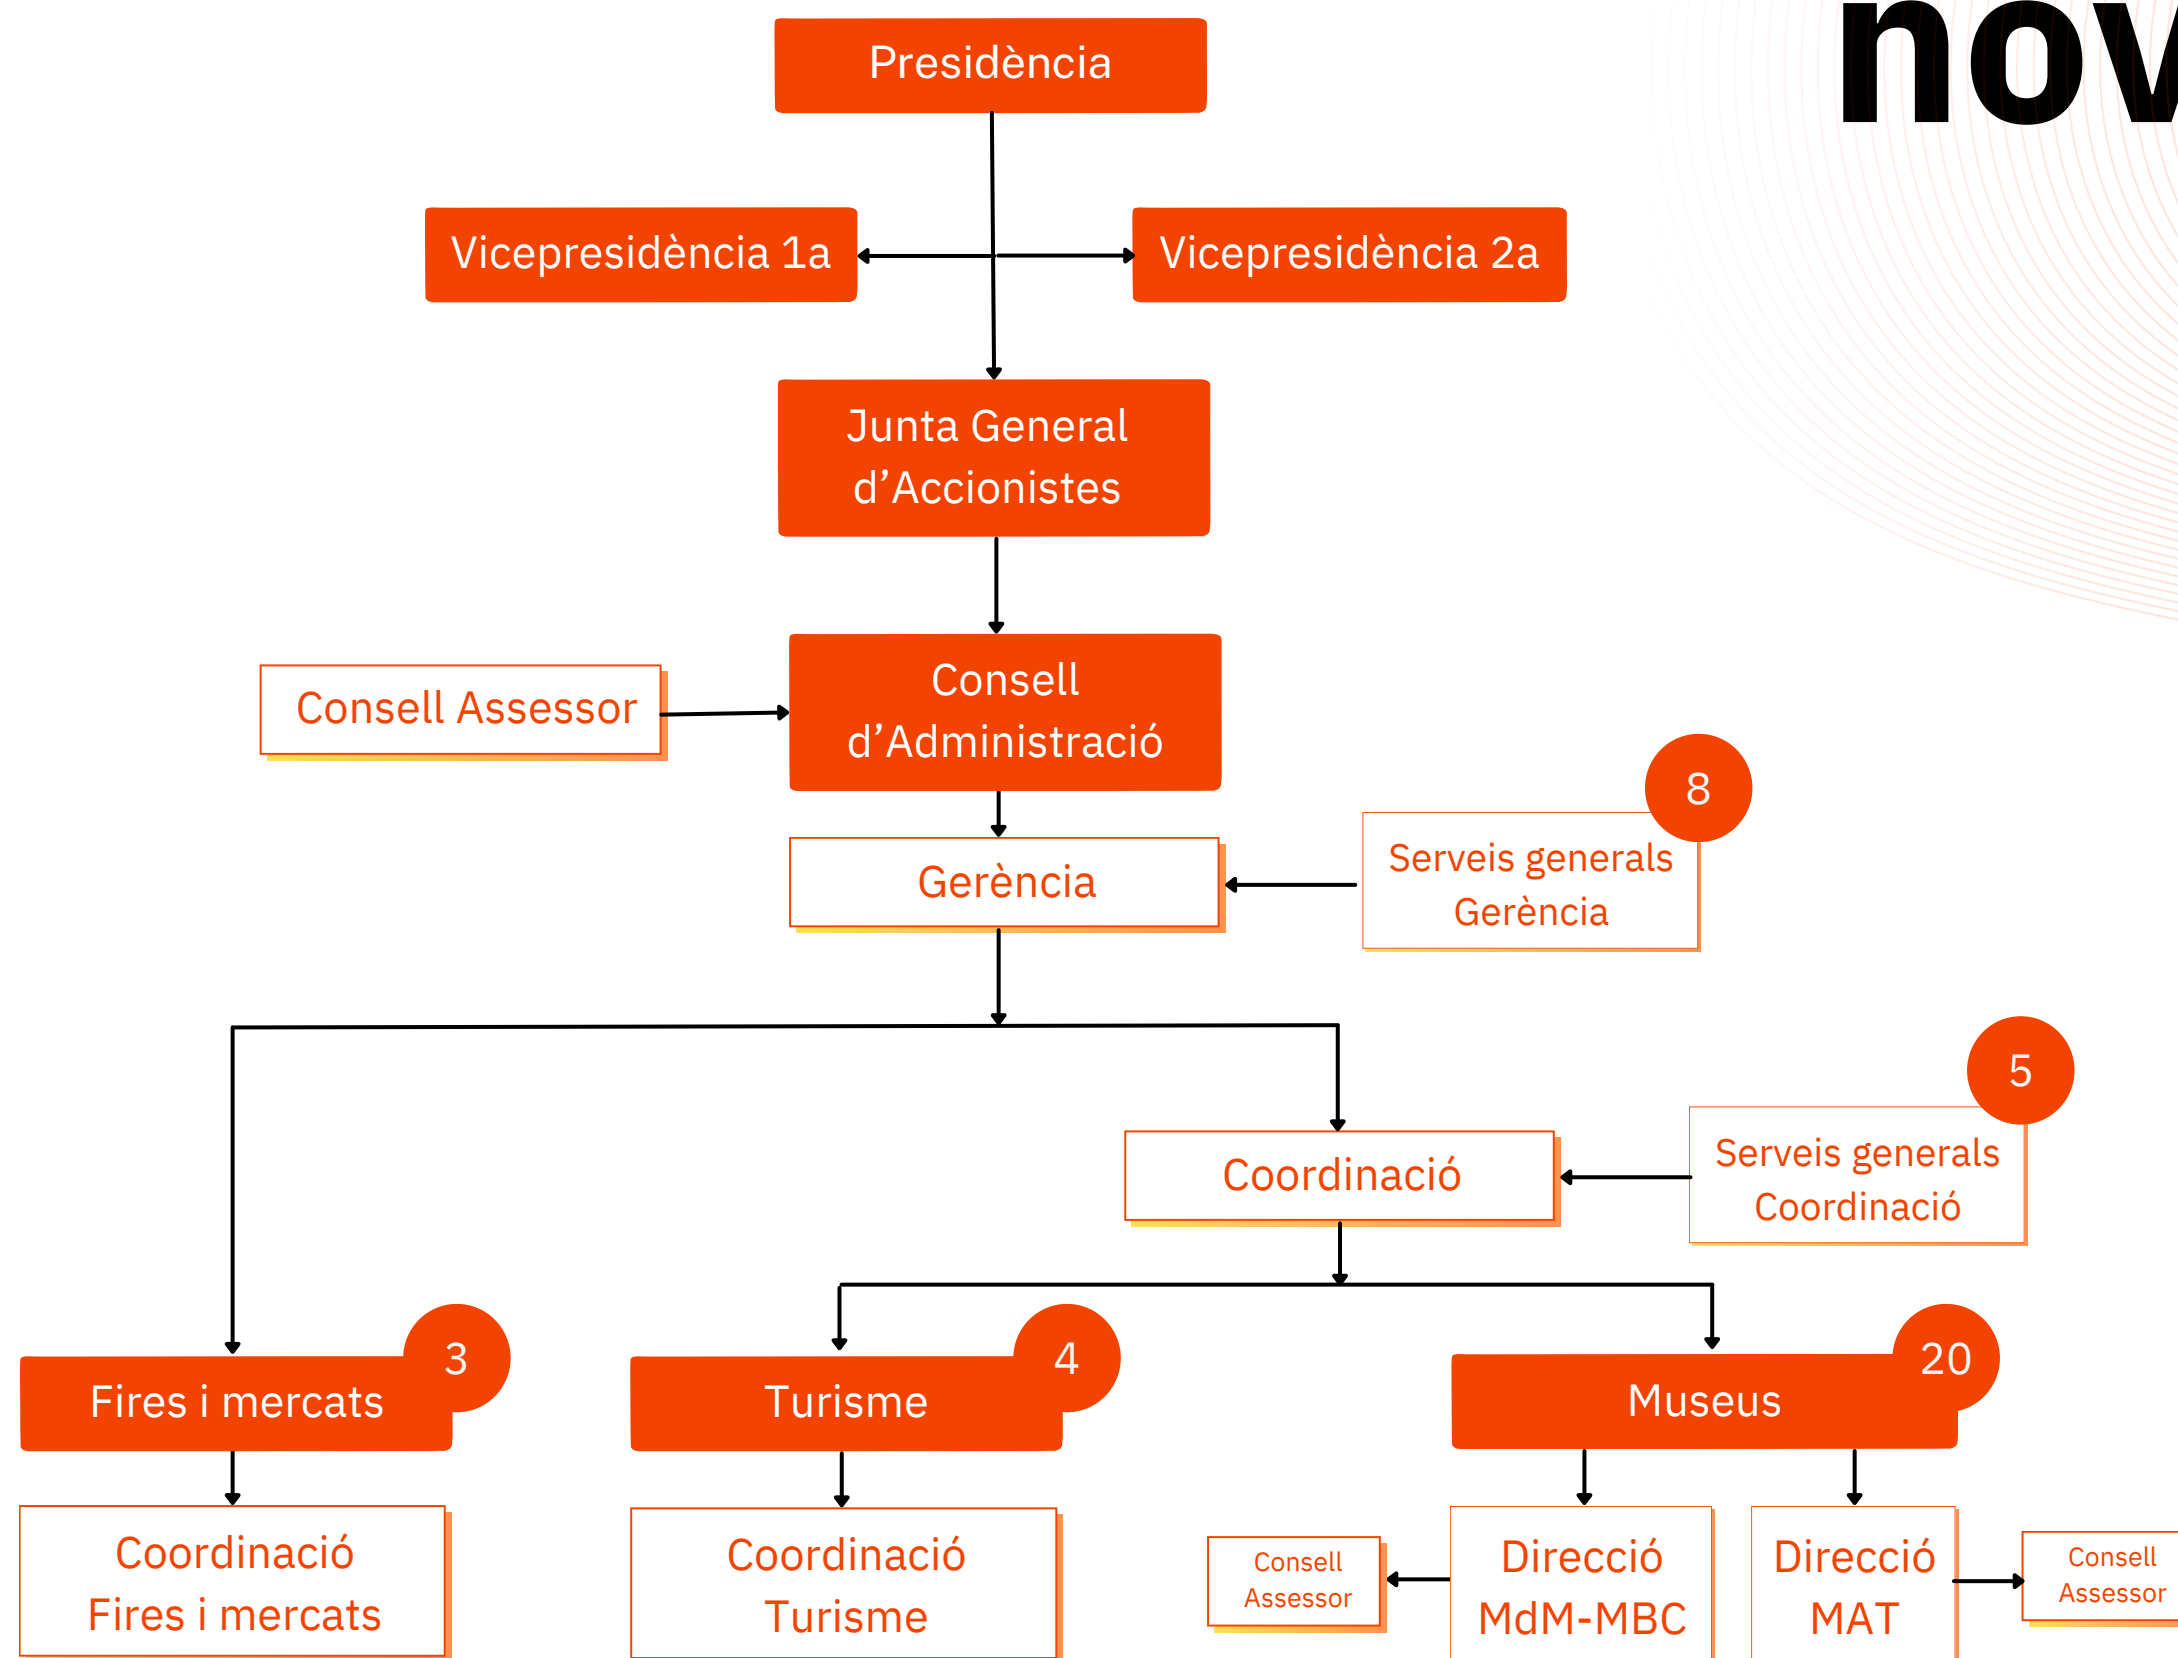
nov

Presidència

Vicepresidència 1a

Vicepresidència 2a

Junta General d'Accionistes

Consell Assessor

Consell d'Administració

8

Gerència

Serveis generals Gerència

5

Coordinació

Serveis generals Coordinació

3

Fires i mercats

4

Turisme

20

Museus

Coordinació Fires i mercats

Coordinació Turisme

Consell Assessor

Direcció MdM-MBC

Direcció MAT

Consell Assessor